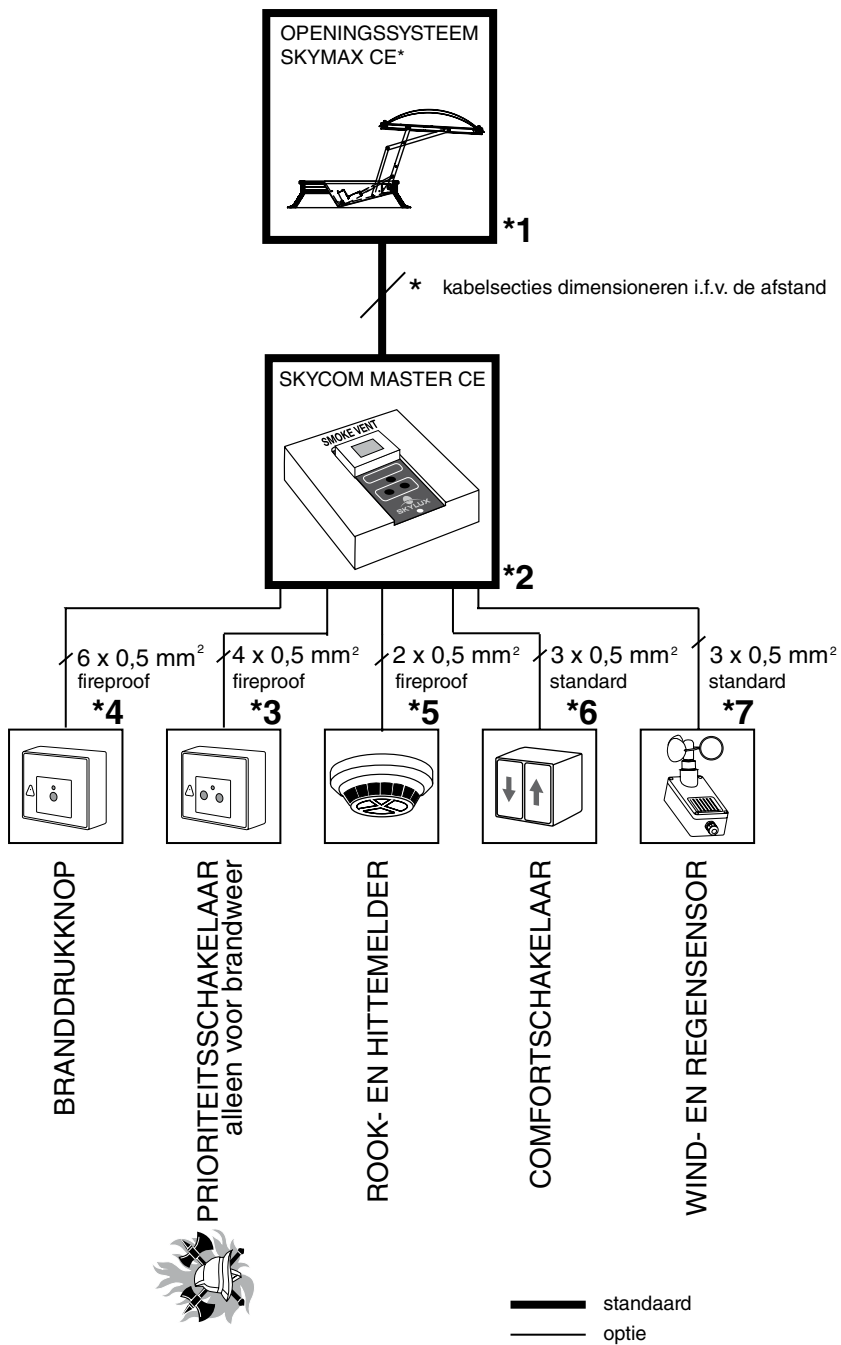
OPENINGSSYSTEEM SKYMAX CE*

*1

* kabelsecties dimensioneren i.f.v. de afstand

SKYCOM MASTER CE

SMOKE VENT

SKYLUX

*2

6 x 0,5 mm$^2$ fireproof

*4

4 x 0,5 mm$^2$ fireproof

*3

2 x 0,5 mm$^2$ fireproof

*5

3 x 0,5 mm$^2$ standard

*6

3 x 0,5 mm$^2$ standard

*7

BRANDDRUKKNOP

PRIORITEITSSCHAKELAAR alleen voor brandweer

ROOK- EN HITTEMELDER

COMFORTSCHAKELAAR

WIND- EN REGENSENSOR

standaard

optie